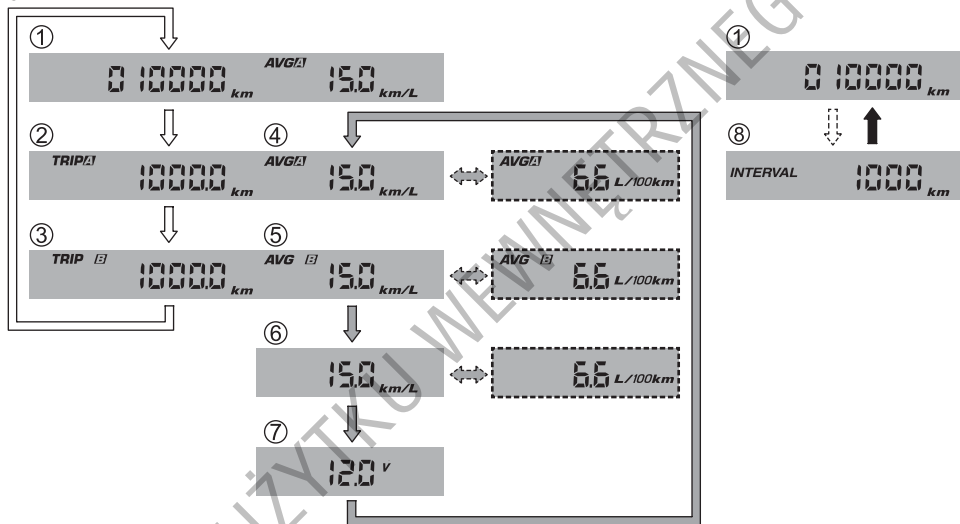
①
0 10000 km AVG A 15.0 km/L

②
TRIP A 1000.0 km

③
TRIP B 1000.0 km

④
AVG A 15.0 km/L
AVG A 6.6 L/100km

⑤
AVG B 15.0 km/L
AVG B 6.6 L/100km

⑥
15.0 km/L
6.6 L/100km

⑦
12.0 V

①
0 10000 km

⑧
INTERVAL 1000 km

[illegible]UŻYTKU WEWNĘTRZNEGO